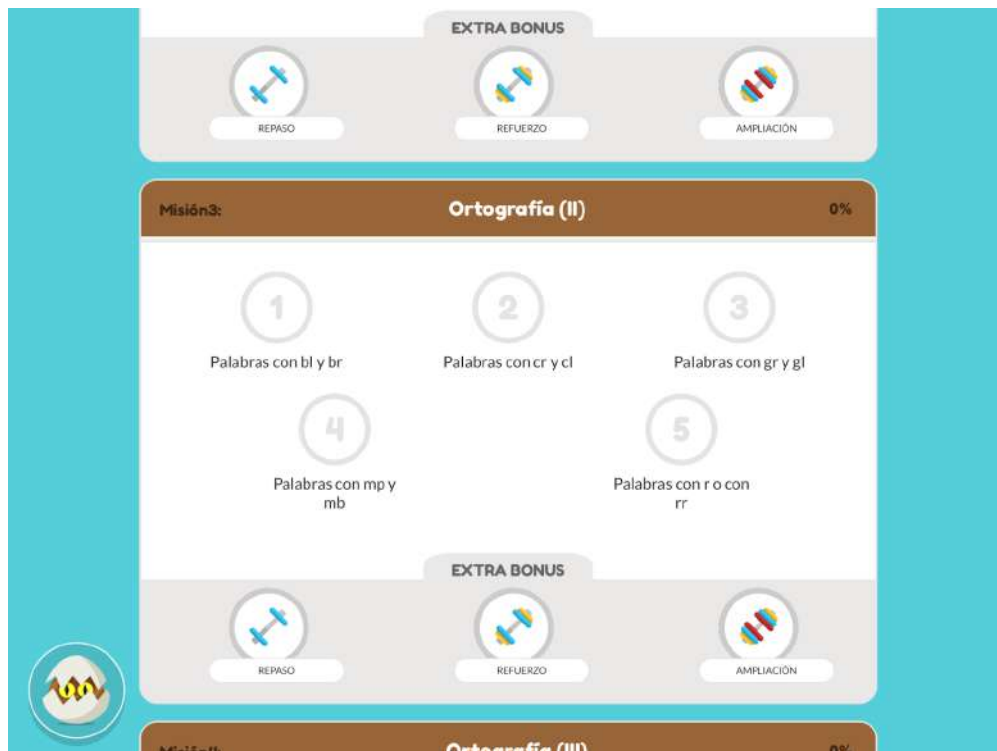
EXTRA BONUS

REPASO

REFUERZO

AMPLIACIÓN

Misión3:

Ortografía (II)

0%

1

Palabras con bl y br

2

Palabras con cr y cl

3

Palabras con gr y gl

4

Palabras con mp y mb

5

Palabras con r o con rr

EXTRA BONUS

REPASO

REFUERZO

AMPLIACIÓN

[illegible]

Ortografía (III)

0%